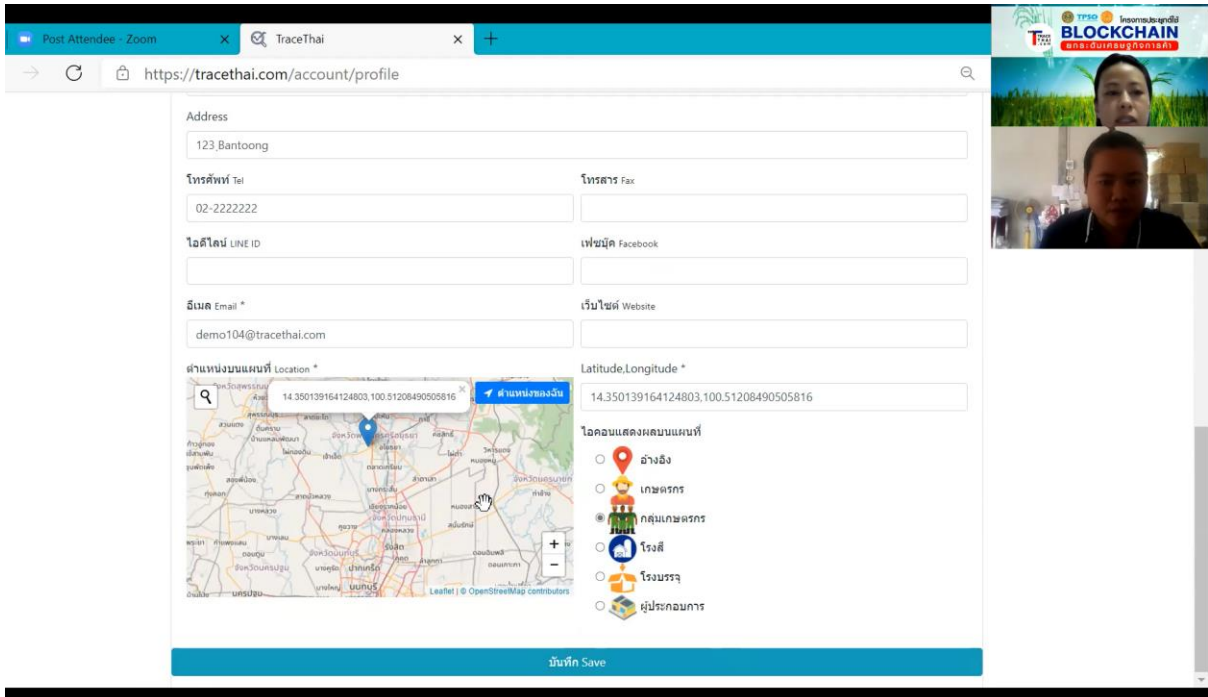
Post Attendee - Zoom
TraceThai
https://tracethai.com/account/profile

Address
123 Bantoong

โทรศัพท์ Tel
02-2222222

โทรสาร Fax

ไอดีไลน์ LINE ID

เฟซบุ๊ค Facebook

อีเมล Email *
demo104@tracethai.com

เว็บไซต์ Website

ตำแหน่งบนแผนที่ Location *
14.350139164124803,100.51208490505816
ตำแหน่งของฉัน
+
−
Leaflet | © OpenStreetMap contributors

Latitude,Longitude *
14.350139164124803,100.51208490505816

ไอคอนแสดงผลบนแผนที่
อ้างอิง
เกษตรกร
กลุ่มเกษตรกร
โรงสี
โรงบรรจุ
ผู้ประกอบการ

บันทึก Save

TPSO โครงการประยุกต์ใช้ BLOCKCHAIN